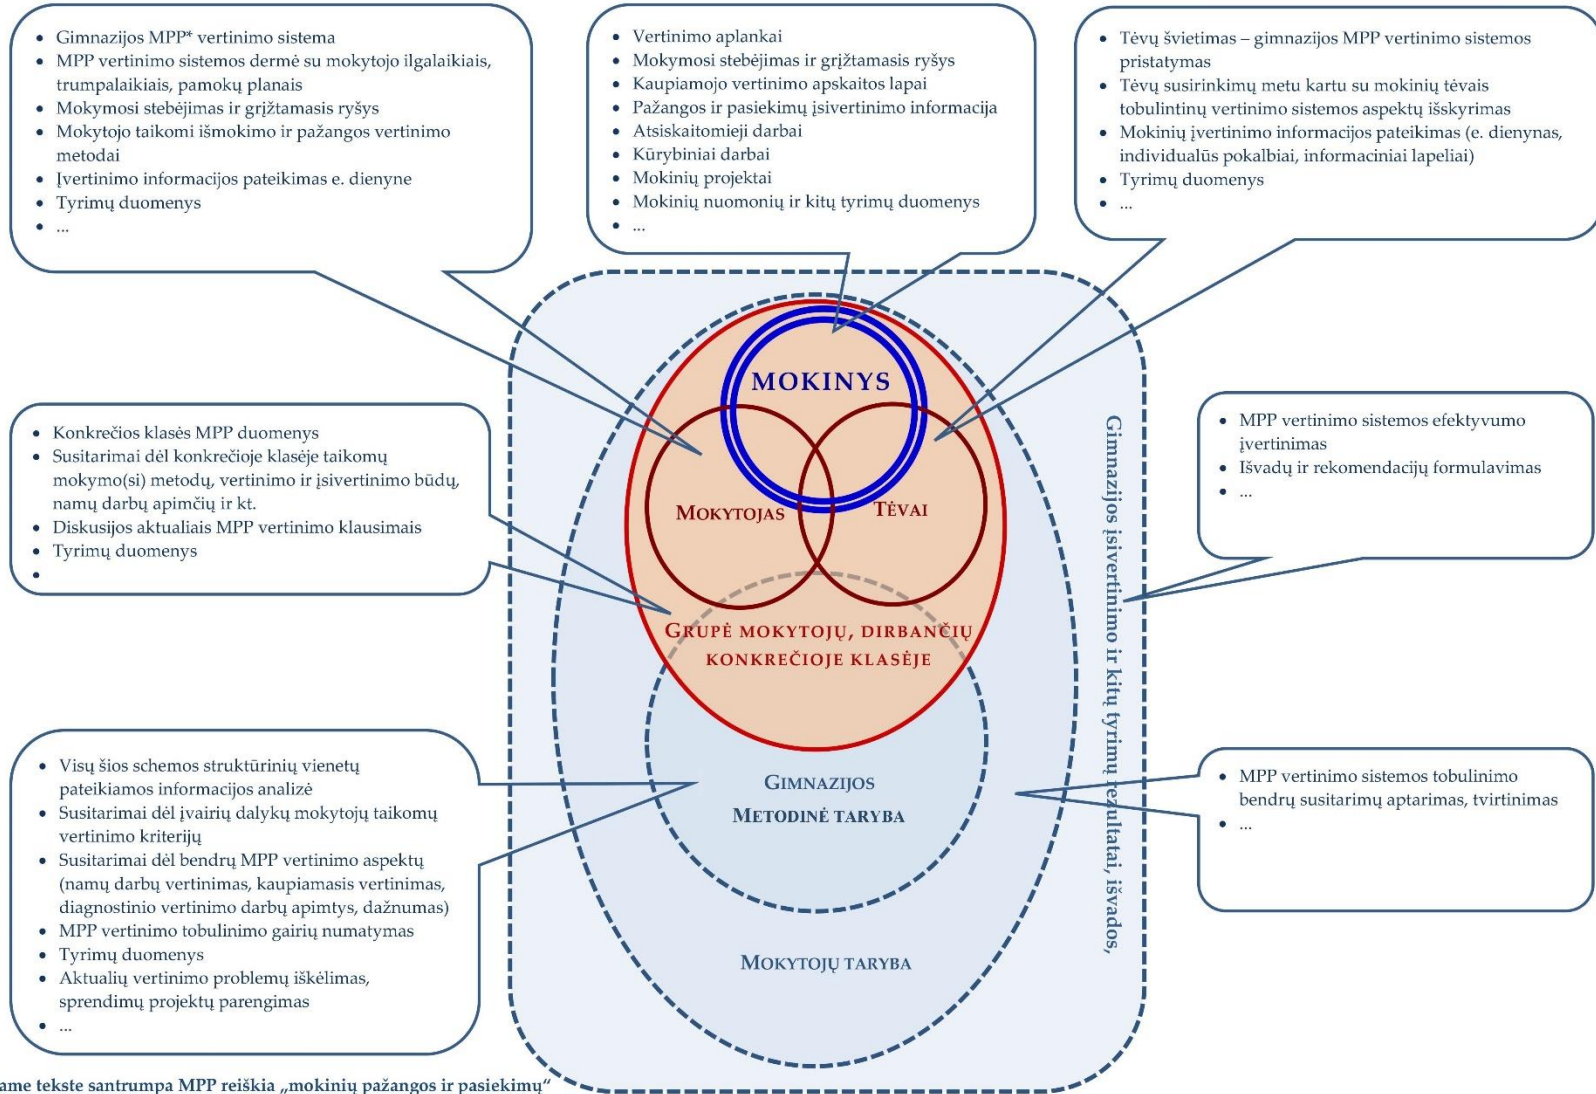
- Gimnazijos MPP* vertinimo sistema
- MPP vertinimo sistemos dermė su mokytojo ilgalaikiais, trumpalaikiais, pamokų planais
- Mokymosi stebėjimas ir grįžtamasis ryšys
- Mokytojo taikomi išmokimo ir pažangos vertinimo metodai
- Įvertinimo informacijos pateikimas e. dienyne
- Tyrimų duomenys
- ...

- Vertinimo aplankai
- Mokymosi stebėjimas ir grįžtamasis ryšys
- Kaupiamojo vertinimo apskaitos lapai
- Pažangos ir pasiekimų įsivertinimo informacija
- Atsiskaitomieji darbai
- Kūrybiniai darbai
- Mokinių projektai
- Mokinių nuomonių ir kitų tyrimų duomenys
- ...

- Tėvų švietimas – gimnazijos MPP vertinimo sistemos pristatymas
- Tėvų susirinkimų metu kartu su mokinių tėvais tobulintinų vertinimo sistemos aspektų išskyrimas
- Mokinių įvertinimo informacijos pateikimas (e. dienynas, individualūs pokalbiai, informaciniai lapeliai)
- Tyrimų duomenys
- ...

MOKINYS

MOKYTOJAS

TĖVAI

- Konkrečios klasės MPP duomenys
- Susitarimai dėl konkrečioje klasėje taikomų mokymo(si) metodų, vertinimo ir įsivertinimo būdų, namų darbų apimčių ir kt.
- Diskusijos aktualiais MPP vertinimo klausimais
- Tyrimų duomenys
-

GRUPĖ MOKYTOJŲ, DIRBANČIŲ KONKREČIOJE KLASĖJE

- MPP vertinimo sistemos efektyvumo įvertinimas
- Išvadų ir rekomendacijų formulavimas
- ...

Gimnazijos įsivertinimo ir kitų tyrimų rezultatai, išvados,

- Visų šios schemos struktūrinių vienetų pateikiamos informacijos analizė
- Susitarimai dėl įvairių dalykų mokytojų taikomų vertinimo kriterijų
- Susitarimai dėl bendrų MPP vertinimo aspektų (namų darbų vertinimas, kaupiamasis vertinimas, diagnostinio vertinimo darbų apimtys, dažnumas)
- MPP vertinimo tobulinimo gairių numatymas
- Tyrimų duomenys
- Aktualių vertinimo problemų iškėlimas, sprendimų projektų parengimas
- ...

GIMNAZIJOS METODINĖ TARYBA

- MPP vertinimo sistemos tobulinimo bendrų susitarimų aptarimas, tvirtinimas
- ...

MOKYTOJŲ TARYBA

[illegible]ame tekste santrumpa MPP reiškia „mokinių pažangos ir pasiekimų"